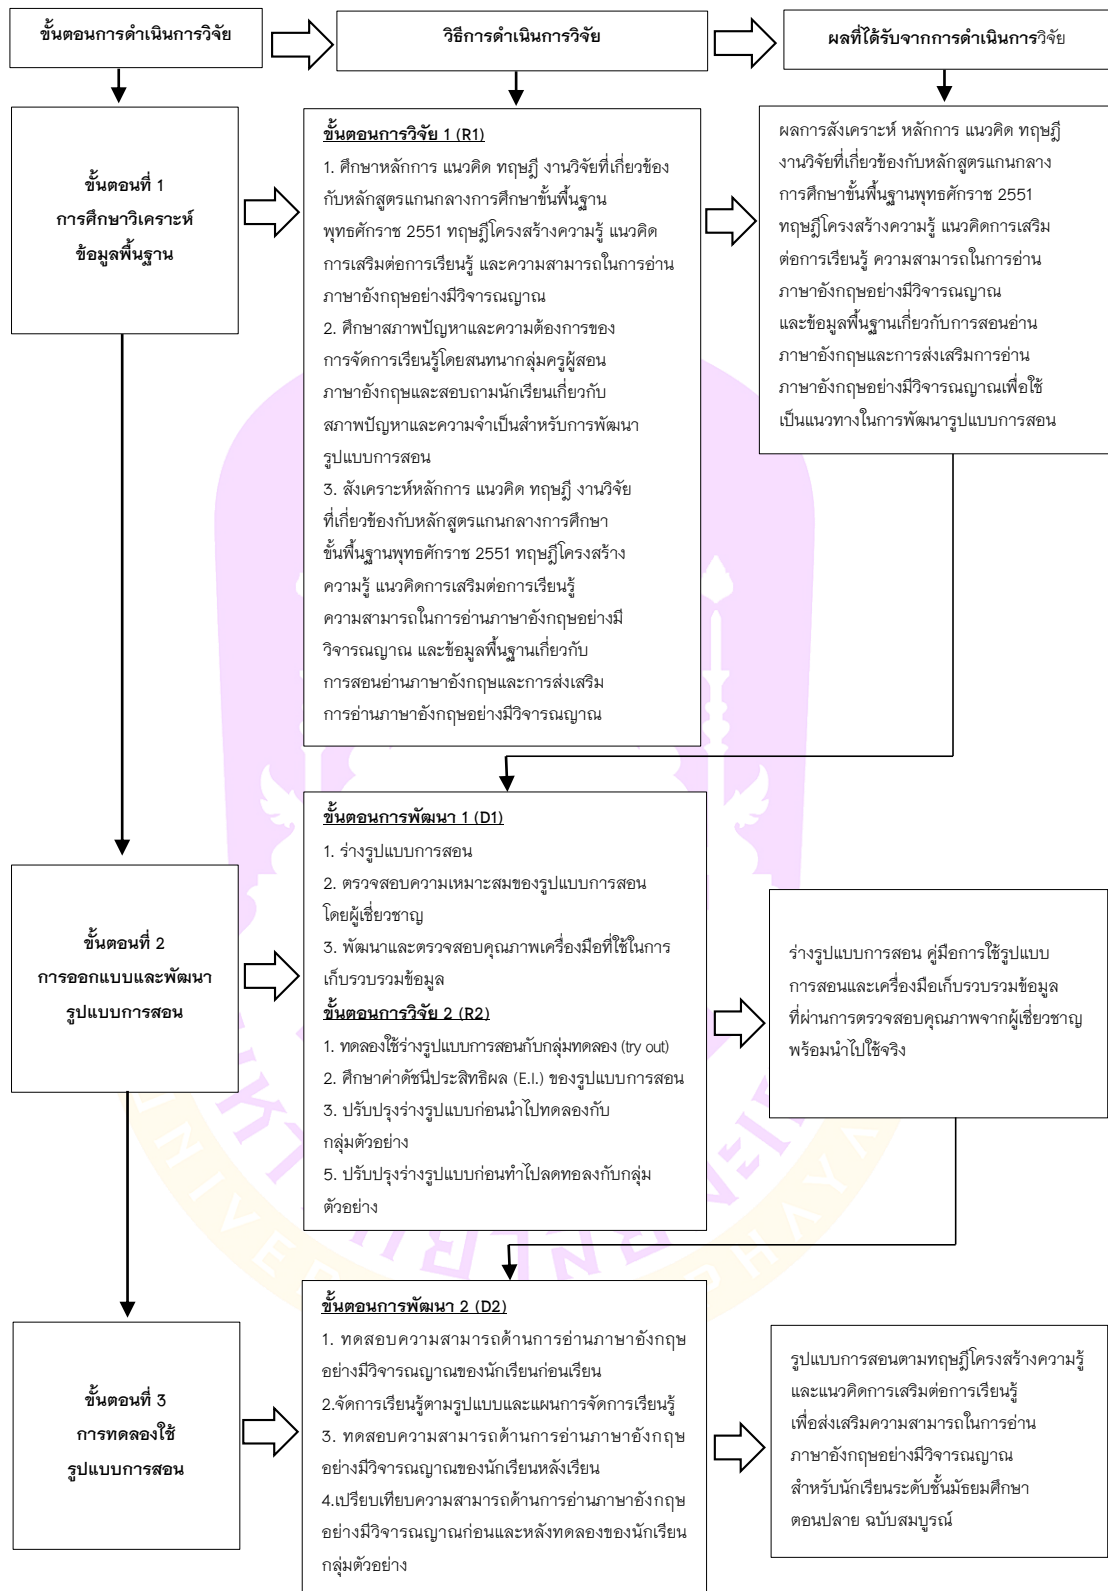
ขั้นตอนการดำเนินการวิจัย

วิธีการดำเนินการวิจัย

ผลที่ได้รับจากการดำเนินการวิจัย

ขั้นตอนที่ 1 การศึกษาวิเคราะห์ข้อมูลพื้นฐาน

ขั้นตอนการวิจัย 1 (R1)
1. ศึกษาหลักการ แนวคิด ทฤษฎี งานวิจัยที่เกี่ยวข้องกับหลักสูตรแกนกลางการศึกษาขั้นพื้นฐานพุทธศักราช 2551 ทฤษฎีโครงสร้างความรู้ แนวคิดการเสริมต่อการเรียนรู้ และความสามารถในการอ่านภาษาอังกฤษอย่างมีวิจารณญาณ
2. ศึกษาสภาพปัญหาและความต้องการของการจัดการเรียนรู้โดยสนทนากลุ่มครูผู้สอนภาษาอังกฤษและสอบถามนักเรียนเกี่ยวกับสภาพปัญหาและความจำเป็นสำหรับการพัฒนารูปแบบการสอน
3. สังเคราะห์หลักการ แนวคิด ทฤษฎี งานวิจัยที่เกี่ยวข้องกับหลักสูตรแกนกลางการศึกษาขั้นพื้นฐานพุทธศักราช 2551 ทฤษฎีโครงสร้างความรู้ แนวคิดการเสริมต่อการเรียนรู้ ความสามารถในการอ่านภาษาอังกฤษอย่างมีวิจารณญาณ และข้อมูลพื้นฐานเกี่ยวกับการสอนอ่านภาษาอังกฤษและการส่งเสริมการอ่านภาษาอังกฤษอย่างมีวิจารณญาณ

ผลการสังเคราะห์ หลักการ แนวคิด ทฤษฎี งานวิจัยที่เกี่ยวข้องกับหลักสูตรแกนกลางการศึกษาขั้นพื้นฐานพุทธศักราช 2551 ทฤษฎีโครงสร้างความรู้ แนวคิดการเสริมต่อการเรียนรู้ ความสามารถในการอ่านภาษาอังกฤษอย่างมีวิจารณญาณ และข้อมูลพื้นฐานเกี่ยวกับการสอนอ่านภาษาอังกฤษและการส่งเสริมการอ่านภาษาอังกฤษอย่างมีวิจารณญาณเพื่อใช้เป็นแนวทางในการพัฒนารูปแบบการสอน

ขั้นตอนที่ 2 การออกแบบและพัฒนารูปแบบการสอน

ขั้นตอนการพัฒนา 1 (D1)
1. ร่างรูปแบบการสอน
2. ตรวจสอบความเหมาะสมของรูปแบบการสอนโดยผู้เชี่ยวชาญ
3. พัฒนาและตรวจสอบคุณภาพเครื่องมือที่ใช้ในการเก็บรวบรวมข้อมูล
ขั้นตอนการวิจัย 2 (R2)
1. ทดลองใช้ร่างรูปแบบการสอนกับกลุ่มทดลอง (try out)
2. ศึกษาค่าดัชนีประสิทธิผล (E.I.) ของรูปแบบการสอน
3. ปรับปรุงร่างรูปแบบก่อนนำไปทดลองกับกลุ่มตัวอย่าง
5. ปรับปรุงร่างรูปแบบก่อนทำไปลดทอลงกับกลุ่มตัวอย่าง

ร่างรูปแบบการสอน คู่มือการใช้รูปแบบการสอนและเครื่องมือเก็บรวบรวมข้อมูลที่ผ่านการตรวจสอบคุณภาพจากผู้เชี่ยวชาญพร้อมนำไปใช้จริง

ขั้นตอนที่ 3 การทดลองใช้รูปแบบการสอน

ขั้นตอนการพัฒนา 2 (D2)
1. ทดสอบความสามารถด้านการอ่านภาษาอังกฤษอย่างมีวิจารณญาณของนักเรียนก่อนเรียน
2.จัดการเรียนรู้ตามรูปแบบและแผนการจัดการเรียนรู้
3. ทดสอบความสามารถด้านการอ่านภาษาอังกฤษอย่างมีวิจารณญาณของนักเรียนหลังเรียน
4.เปรียบเทียบความสามารถด้านการอ่านภาษาอังกฤษอย่างมีวิจารณญาณก่อนและหลังทดลองของนักเรียนกลุ่มตัวอย่าง

รูปแบบการสอนตามทฤษฎีโครงสร้างความรู้และแนวคิดการเสริมต่อการเรียนรู้เพื่อส่งเสริมความสามารถในการอ่านภาษาอังกฤษอย่างมีวิจารณญาณสำหรับนักเรียนระดับชั้นมัธยมศึกษาตอนปลาย ฉบับสมบูรณ์